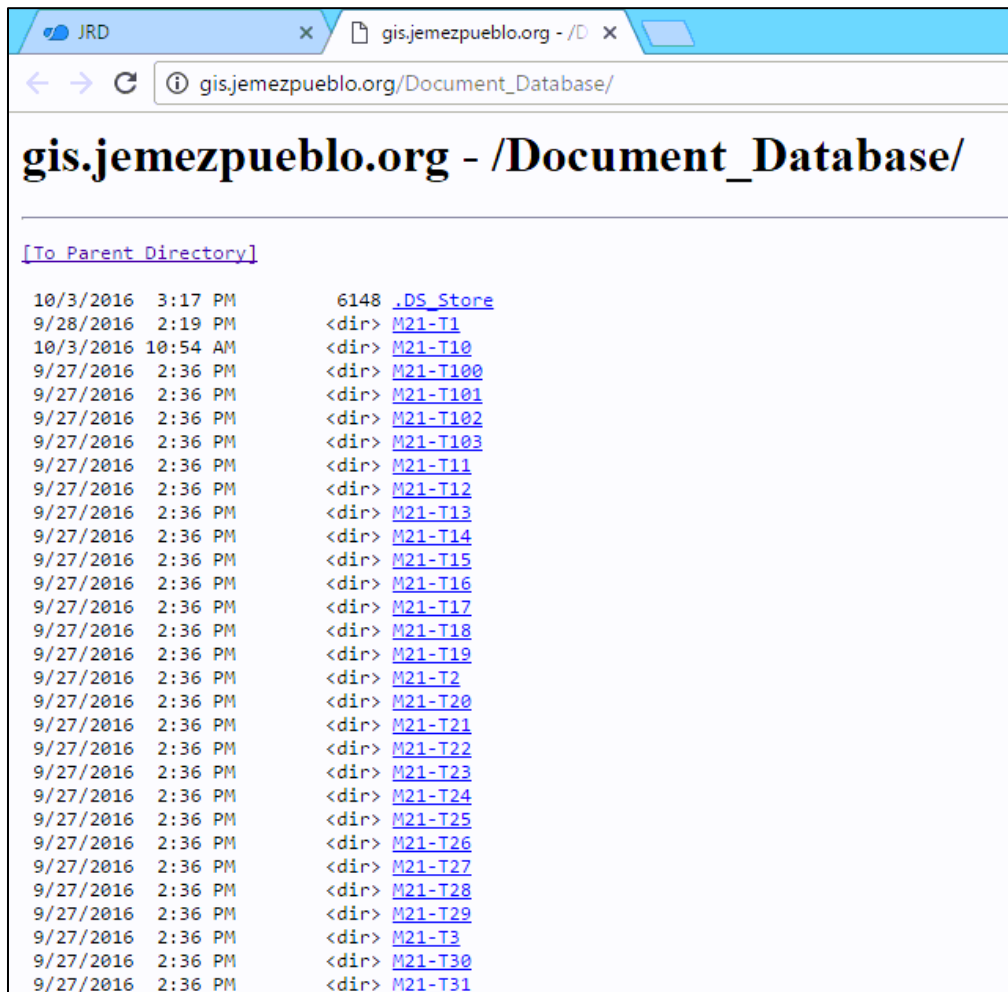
JRD ×
gis.jemezpueblo.org - /D ×

gis.jemezpueblo.org/Document_Database/

gis.jemezpueblo.org - /Document_Database/

[To Parent Directory]

10/3/2016 3:17 PM 6148 .DS_Store
9/28/2016 2:19 PM <dir> M21-T1
10/3/2016 10:54 AM <dir> M21-T10
9/27/2016 2:36 PM <dir> M21-T100
9/27/2016 2:36 PM <dir> M21-T101
9/27/2016 2:36 PM <dir> M21-T102
9/27/2016 2:36 PM <dir> M21-T103
9/27/2016 2:36 PM <dir> M21-T11
9/27/2016 2:36 PM <dir> M21-T12
9/27/2016 2:36 PM <dir> M21-T13
9/27/2016 2:36 PM <dir> M21-T14
9/27/2016 2:36 PM <dir> M21-T15
9/27/2016 2:36 PM <dir> M21-T16
9/27/2016 2:36 PM <dir> M21-T17
9/27/2016 2:36 PM <dir> M21-T18
9/27/2016 2:36 PM <dir> M21-T19
9/27/2016 2:36 PM <dir> M21-T2
9/27/2016 2:36 PM <dir> M21-T20
9/27/2016 2:36 PM <dir> M21-T21
9/27/2016 2:36 PM <dir> M21-T22
9/27/2016 2:36 PM <dir> M21-T23
9/27/2016 2:36 PM <dir> M21-T24
9/27/2016 2:36 PM <dir> M21-T25
9/27/2016 2:36 PM <dir> M21-T26
9/27/2016 2:36 PM <dir> M21-T27
9/27/2016 2:36 PM <dir> M21-T28
9/27/2016 2:36 PM <dir> M21-T29
9/27/2016 2:36 PM <dir> M21-T3
9/27/2016 2:36 PM <dir> M21-T30
9/27/2016 2:36 PM <dir> M21-T31